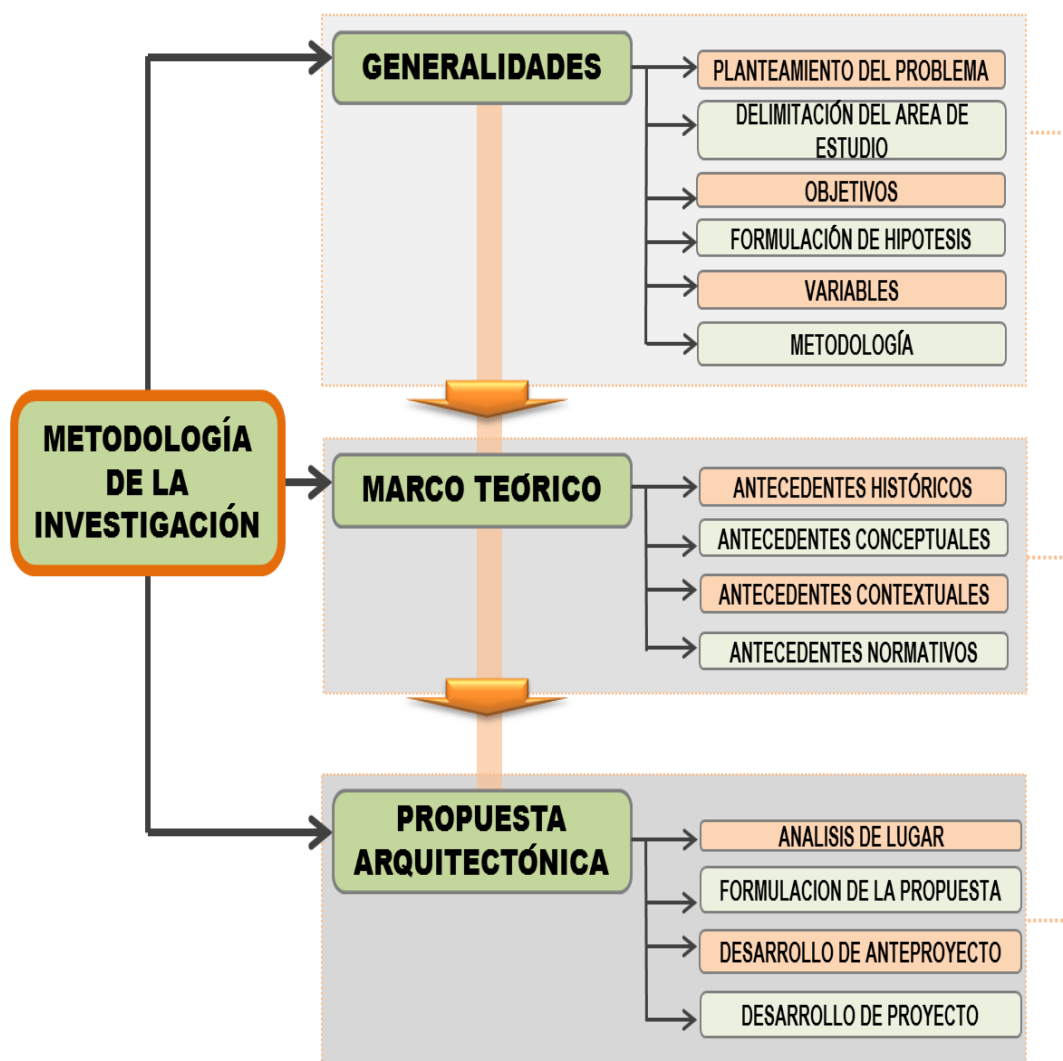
METODOLOGÍA DE LA INVESTIGACIÓN

GENERALIDADES

PLANTEAMIENTO DEL PROBLEMA

DELIMITACIÓN DEL AREA DE ESTUDIO

OBJETIVOS

FORMULACIÓN DE HIPOTESIS

VARIABLES

METODOLOGÍA

MARCO TEORICO

ANTECEDENTES HISTÓRICOS

ANTECEDENTES CONCEPTUALES

ANTECEDENTES CONTEXTUALES

ANTECEDENTES NORMATIVOS

PROPUESTA ARQUITECTÓNICA

ANALISIS DE LUGAR

FORMULACION DE LA PROPUESTA

DESARROLLO DE ANTEPROYECTO

DESARROLLO DE PROYECTO